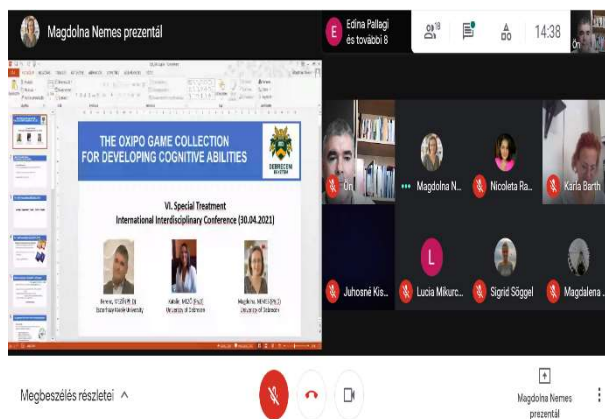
Magdolna Nemes prezentál

Edina Pallagi és további 8

18

14:38

Ön

THE OXIPO GAME COLLECTION FOR DEVELOPING COGNITIVE ABILITIES

DEBRECEN

VI. Special Treatment International Interdisciplinary Conference (30.04.2021)

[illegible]

Ön

Magdolna N...

Nicoleta Ra...

Karla Barth

L

Juhosné Kis...

Lucia Mikurc...

Sigrid Söggel

Magdalena ...

Megbeszélés részletei ^

Magdolna Nemes prezentál